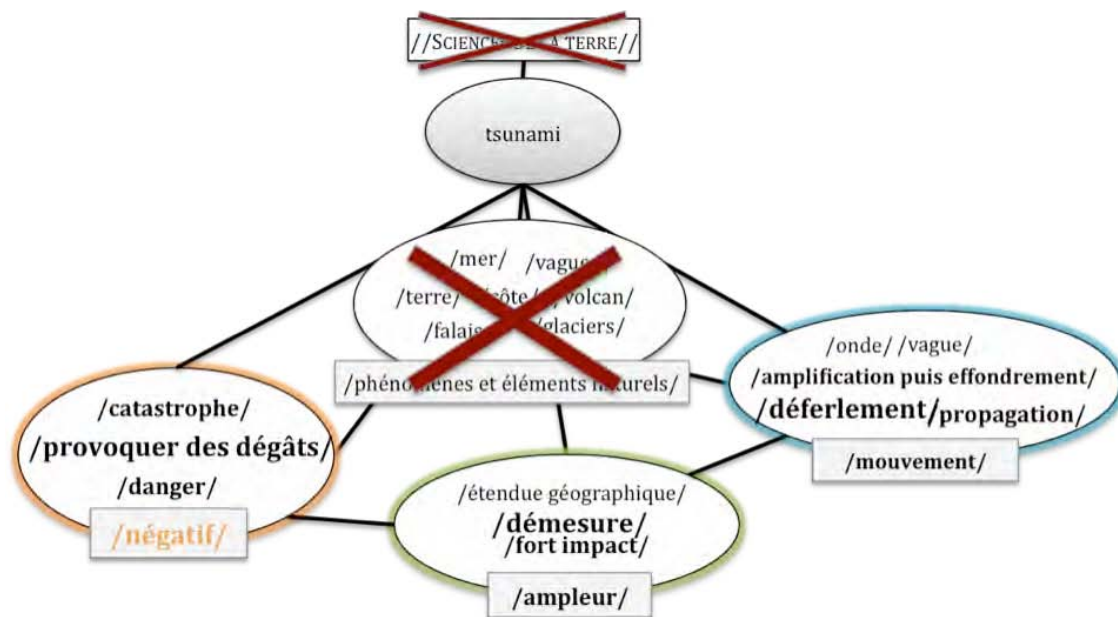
//SCIENCES DE LA TERRE//

tsunami

/mer/ /vague/
/terre/ /côte/ /volcan/
/falaise/ /glaciers/
/phénomènes et éléments naturels/

/onde/ /vague/
/amplification puis effondrement/
/déferlement/propagation/
/mouvement/

/catastrophe/
/provoquer des dégâts/
/danger/
/négatif/

/étendue géographique/
/démesure/
/fort impact/
/ampleur/